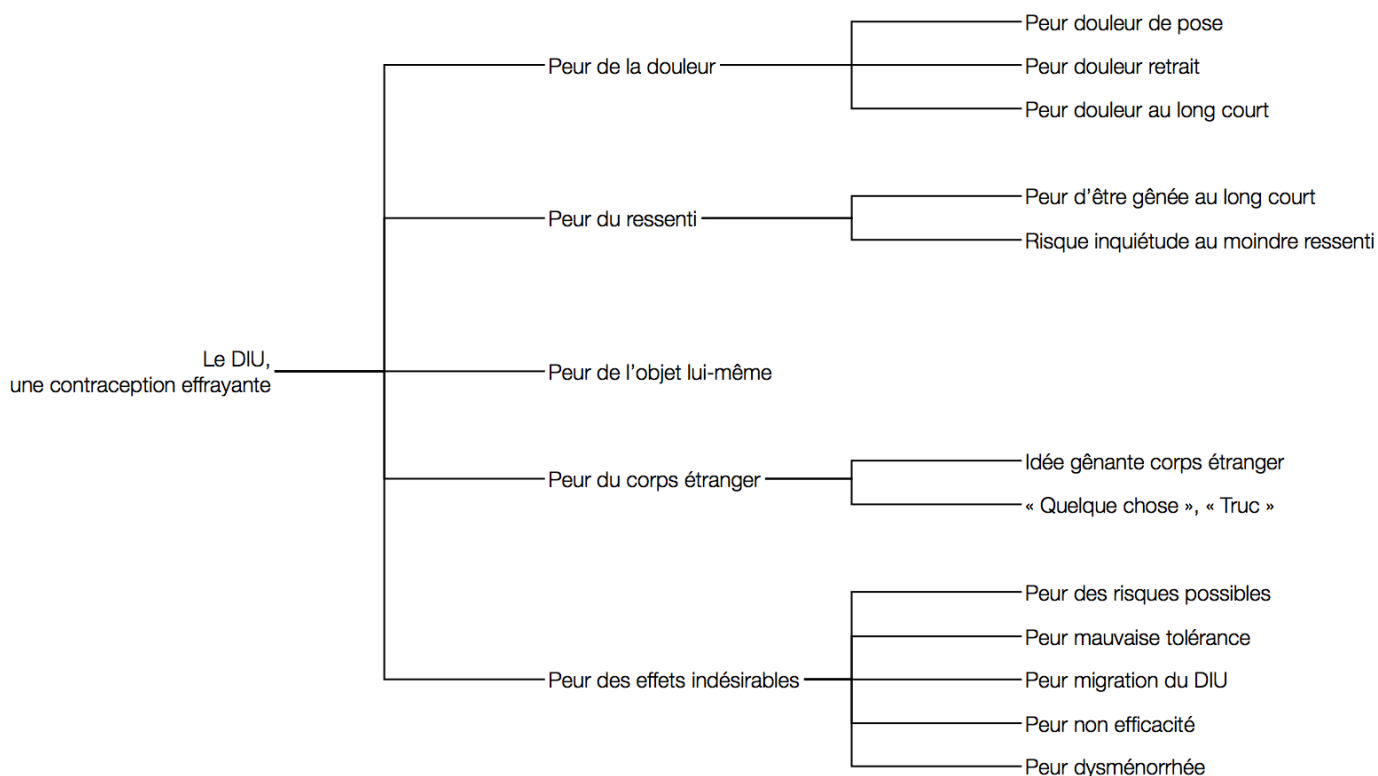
Le DIU,
une contraception effrayante

Peur de la douleur
Peur douleur de pose
Peur douleur retrait
Peur douleur au long court

Peur du ressenti
Peur d'être gênée au long court
Risque inquiétude au moindre ressenti

Peur de l'objet lui-même

Peur du corps étranger
Idée gênante corps étranger
« Quelque chose », « Truc »

Peur des effets indésirables
Peur des risques possibles
Peur mauvaise tolérance
Peur migration du DIU
Peur non efficacité
Peur dysménorrhée